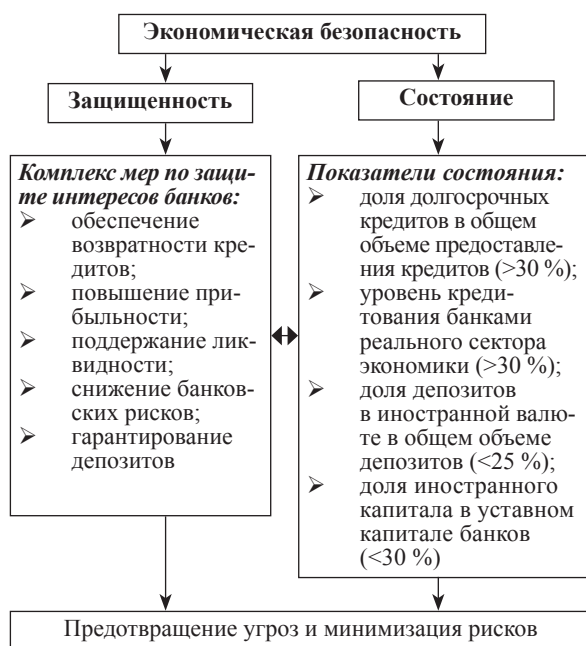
Экономическая безопасность

Защищенность

Состояние

Комплекс мер по защите интересов банков:
➢ обеспечение возвратности кредитов;
➢ повышение прибыльности;
➢ поддержание ликвидности;
➢ снижение банковских рисков;
➢ гарантирование депозитов

Показатели состояния:
➢ доля долгосрочных кредитов в общем объеме предоставления кредитов (>30 %);
➢ уровень кредитования банками реального сектора экономики (>30 %);
➢ доля депозитов в иностранной валюте в общем объеме депозитов (<25 %);
➢ доля иностранного капитала в уставном капитале банков (<30 %)

Предотвращение угроз и минимизация рисков